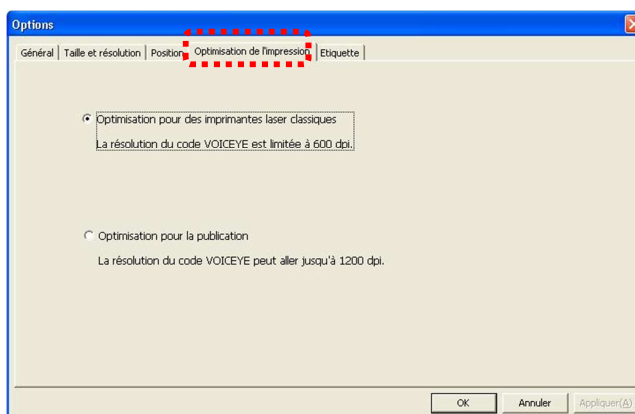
Options

Général | Taille et résolution | Position | Optimisation de l'impression | Etiquette

Optimisation pour des imprimantes laser classiques

La résolution du code VOICEYE est limitée à 600 dpi.

Optimisation pour la publication

La résolution du code VOICEYE peut aller jusqu'à 1200 dpi.

OK Annuler Appliquer(A)